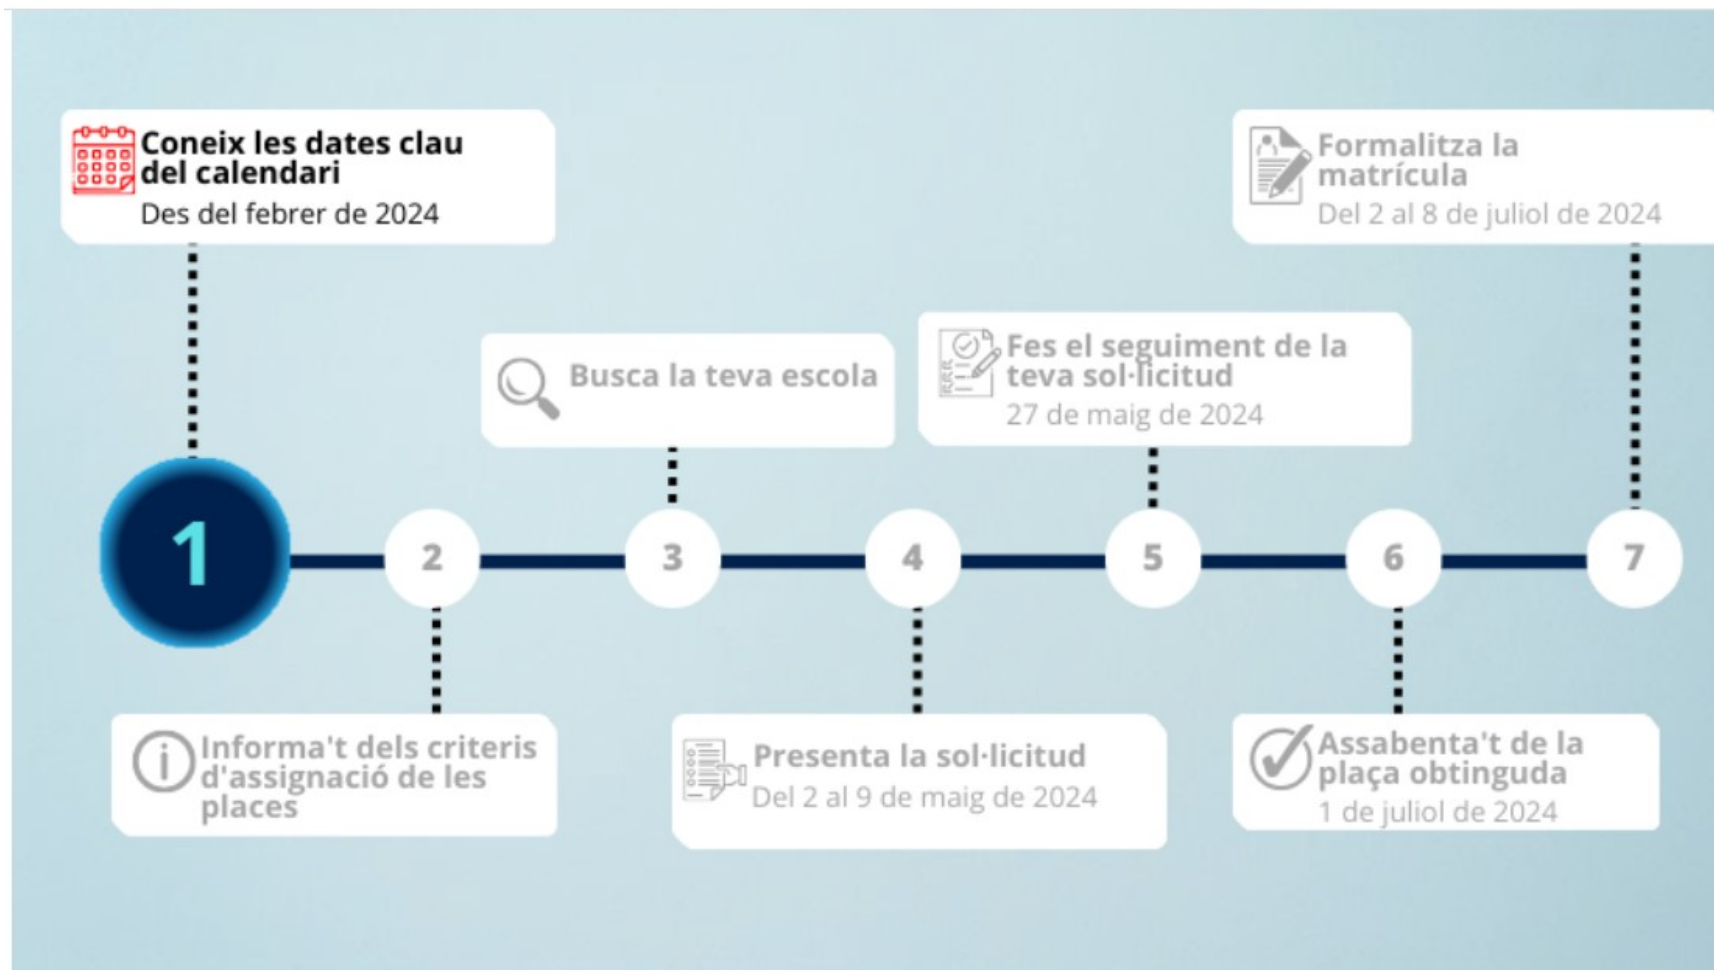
Coneix les dates clau del calendari
Des del febrer de 2024

Formalitza la matrícula
Del 2 al 8 de juliol de 2024

Busca la teva escola

Fes el seguiment de la teva sol·licitud
27 de maig de 2024

1

2

3

4

5

6

7

Informa't dels criteris d'assignació de les places

Presenta la sol·licitud
Del 2 al 9 de maig de 2024

Assabenta't de la plaça obtinguda
1 de juliol de 2024